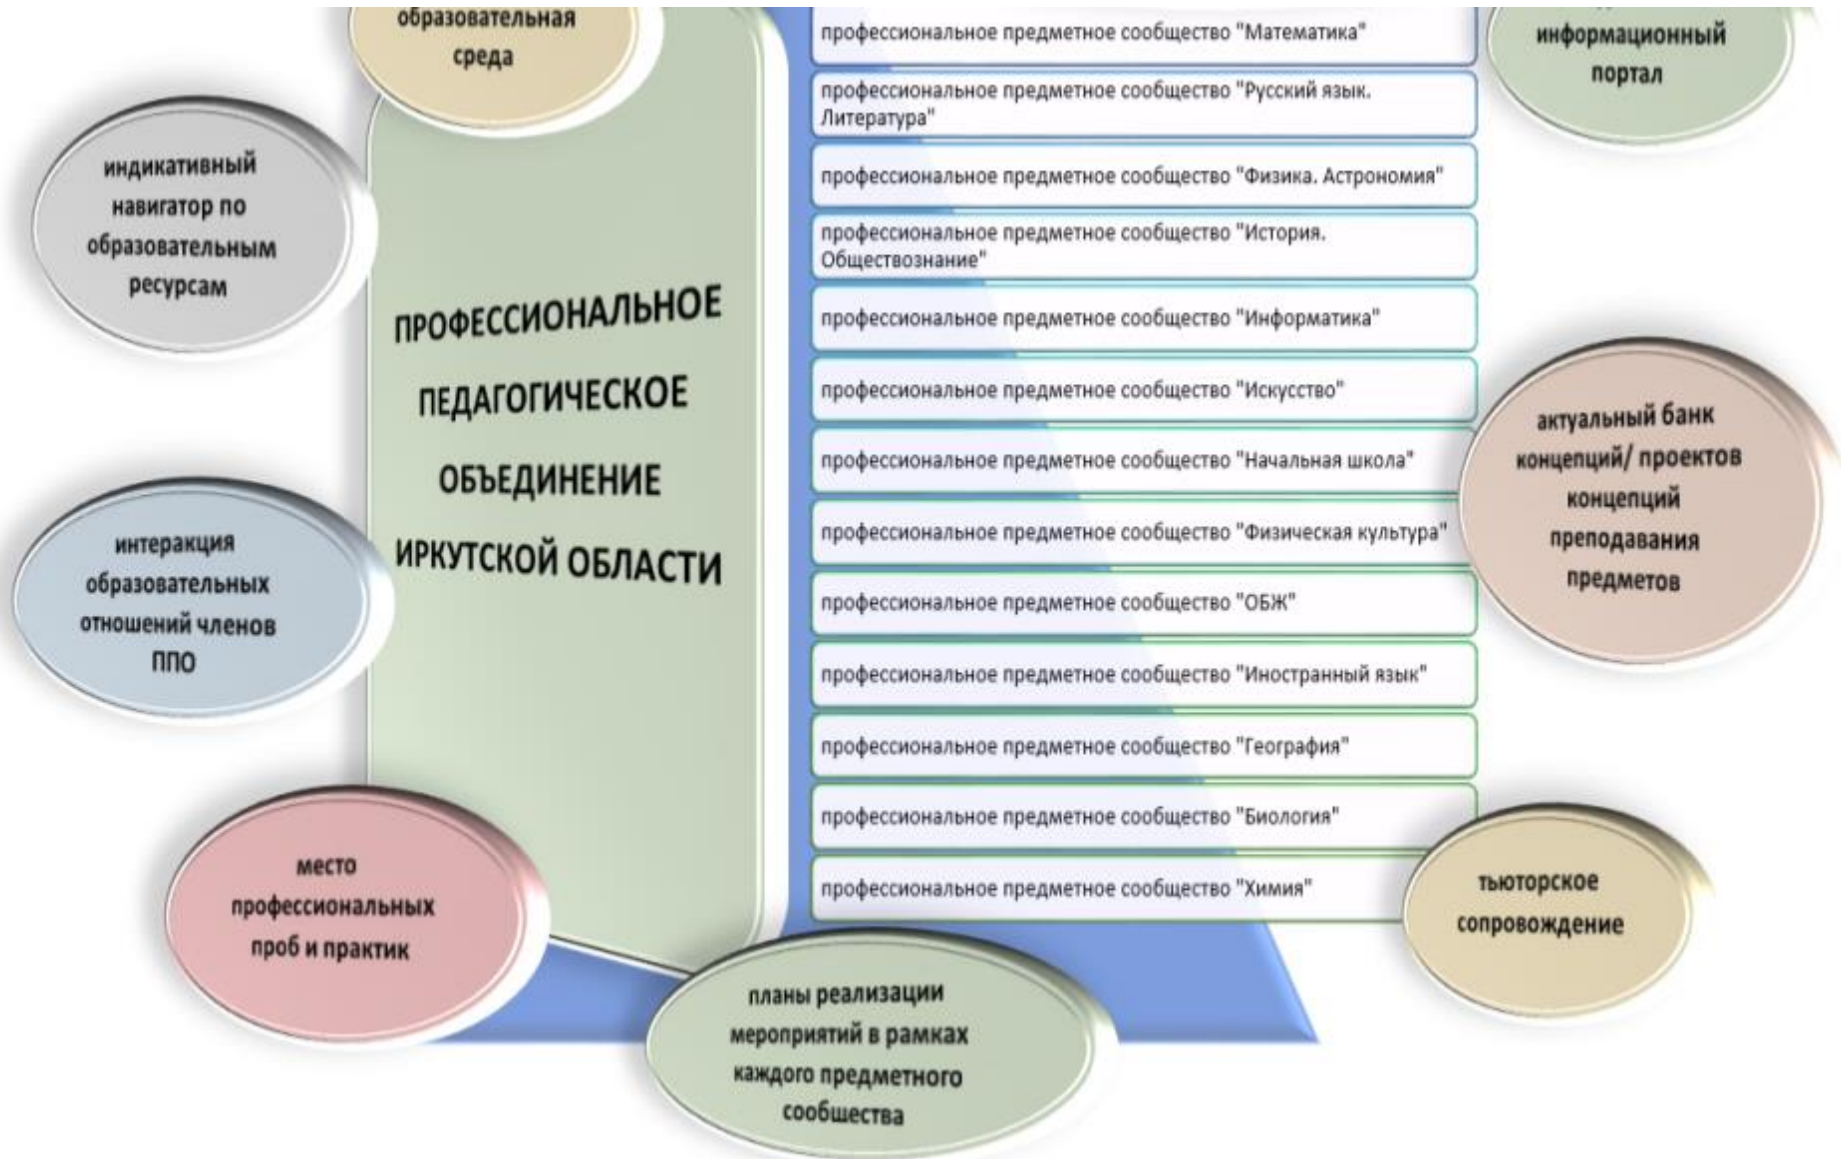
образовательная среда

информационный портал

индикативный навигатор по образовательным ресурсам

ПРОФЕССИОНАЛЬНОЕ ПЕДАГОГИЧЕСКОЕ ОБЪЕДИНЕНИЕ ИРКУТСКОЙ ОБЛАСТИ

профессиональное предметное сообщество "Математика"

профессиональное предметное сообщество "Русский язык. Литература"

профессиональное предметное сообщество "Физика. Астрономия"

профессиональное предметное сообщество "История. Обществознание"

профессиональное предметное сообщество "Информатика"

профессиональное предметное сообщество "Искусство"

профессиональное предметное сообщество "Начальная школа"

профессиональное предметное сообщество "Физическая культура"

профессиональное предметное сообщество "ОБЖ"

профессиональное предметное сообщество "Иностранный язык"

профессиональное предметное сообщество "География"

профессиональное предметное сообщество "Биология"

профессиональное предметное сообщество "Химия"

актуальный банк концепций/ проектов концепций преподавания предметов

интеракция образовательных отношений членов ППО

место профессиональных проб и практик

тьюторское сопровождение

планы реализации мероприятий в рамках каждого предметного сообщества